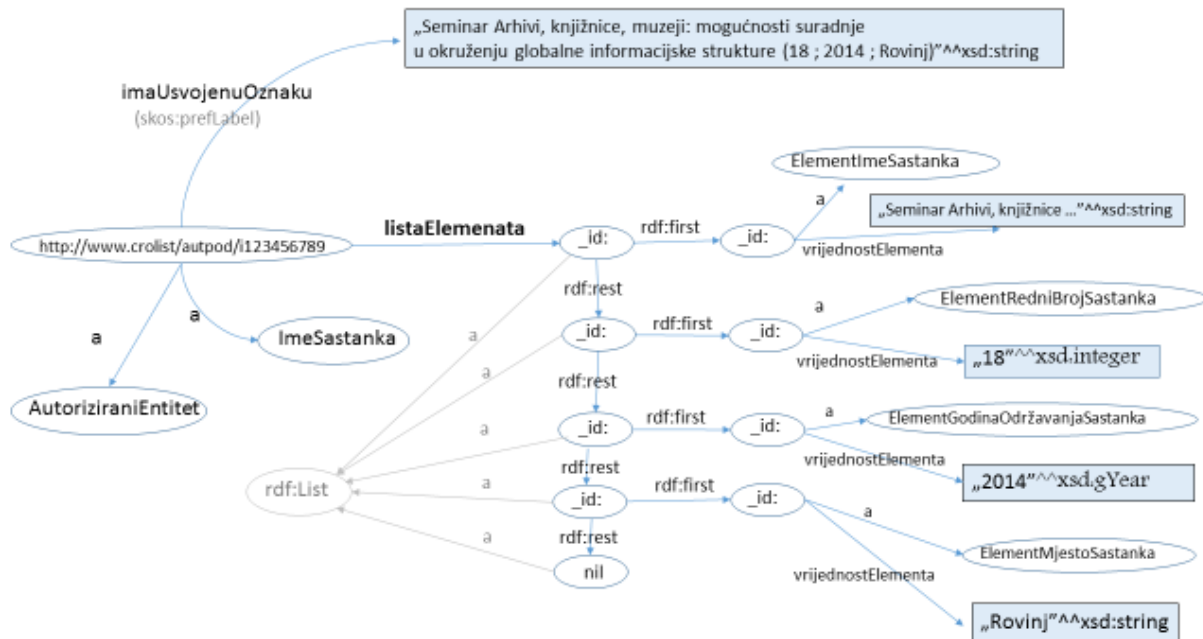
„Seminar Arhivi, knjižnice, muzeji: mogućnosti suradnje u okruženju globalne informacijske strukture (18 ; 2014 ; Rovinj)"^^xsd:string

imaUsvojenuOznaku
(skos:prefLabel)

ElementImeSastanka

a

„Seminar Arhivi, knjižnice ..."^^xsd:string

http://www.crolist/autpod/i123456789

listaElemenata

_id:

rdf:first

_id:

vrijednostElementa

rdf:rest

a

ElementRedniBrojSastanka

a

a

ImeSastanka

_id:

rdf:first

_id:

a

vrijednostElementa

„18"^^xsd:integer

a

rdf:rest

AutoriziraniEntitet

a

_id:

rdf:first

_id:

a

ElementGodinaOdržavanjaSastanka

vrijednostElementa

rdf:rest

„2014"^^xsd:gYear

rdf:List

a

_id:

rdf:first

_id:

a

a

rdf:rest

ElementMjestoSastanka

nil

vrijednostElementa

„Rovinj"^^xsd:string